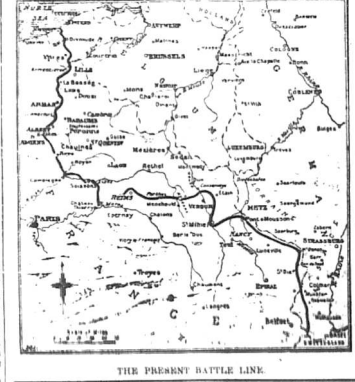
NORTH SEA
ANTWERP
BRUSSELS
COLOGNE
Ypres
LILLE
La Bassée
Lens
Douai
Mons
Charleroi
Namur
Liege
Aix la Chapelle
Bonn
ARRAS
Cambrai
BAPAUME
Albert
AMIENS
Peronne
Dinant
COBLENZ
Givet
St Quentin
Guise
Mezieres
Sedan
LUXEMBURG
Chaulnes
Noyon
Rethel
Laon
Soissons
REIMS
Verdun
METZ
Pont-à-Mousson
Epernay
St Mihiel
Bar le Duc
NANCY
Toul
Luneville
Saarburg
STRASSBURG
PARIS
Chalons
Vitry
Troyes
Chaumont
EPINAL
Colmar
Mulhausen
Belfort
F R A N C E
K
THE PRESENT BATTLE LINE.